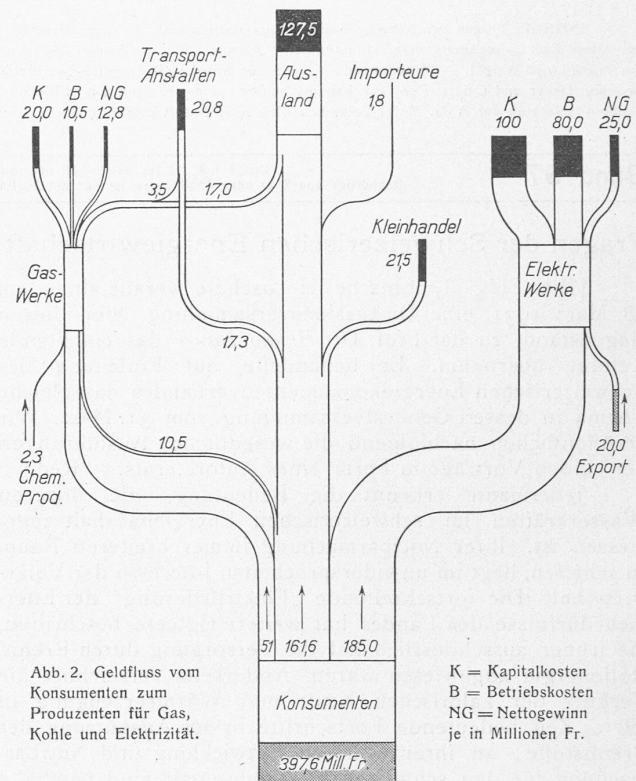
127,5

Aus-
land

Transport-
Anstalten

Importeure

K 20,0
B 10,5
NG 12,8

20,8

1,8

K 100
B 80,0
NG 25,0

3,5

17,0

Kleinhandel

21,5

Gas-
Werke

Elektr.
Werke

17,3

2,3
Chem.
Prod.

10,5

20,0
Export

51
161,6
185,0

Abb. 2. Geldfluss vom Konsumenten zum Produzenten für Gas, Kohle und Elektrizität.

Konsumenten

397,6 Mill. Fr.

K = Kapitalkosten
B = Betriebskosten
NG = Nettogewinn
je in Millionen Fr.